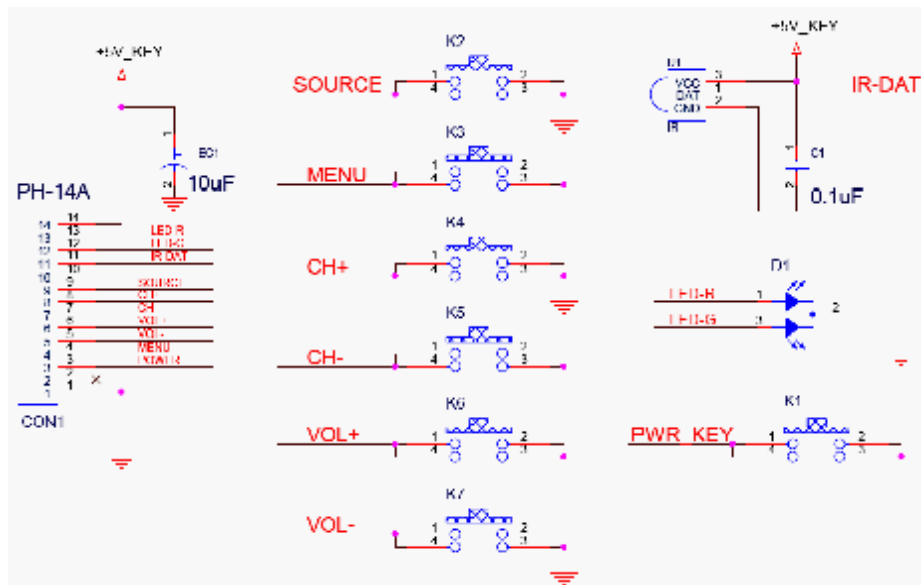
+5V_KEY

EC1

10uF

PH-14A

14 13 12 11 10 9 8 7 6 5 4 3 2 1

14 13 12 11 10 9 8 7 6 5 4 3 2 1

LED R
LED G
IR DAT
SOURCE
CH-
CH+
VOL+
VOL-
MENU
POWER

CON1

K2
SOURCE
1 4 2 3

K3
MENU
1 4 2 3

K4
CH+
1 4 2 3

K5
CH-
1 4 2 3

K6
VOL+
1 4 2 3

K7
VOL-
1 4 2 3

+5V_KEY

U1
VCC 3
DAT 1
GND 2
IR

IR-DAT

C1

0.1uF

D1
LED-R 1
LED-G 3
2

K1
PWR_KEY
1 4 2 3